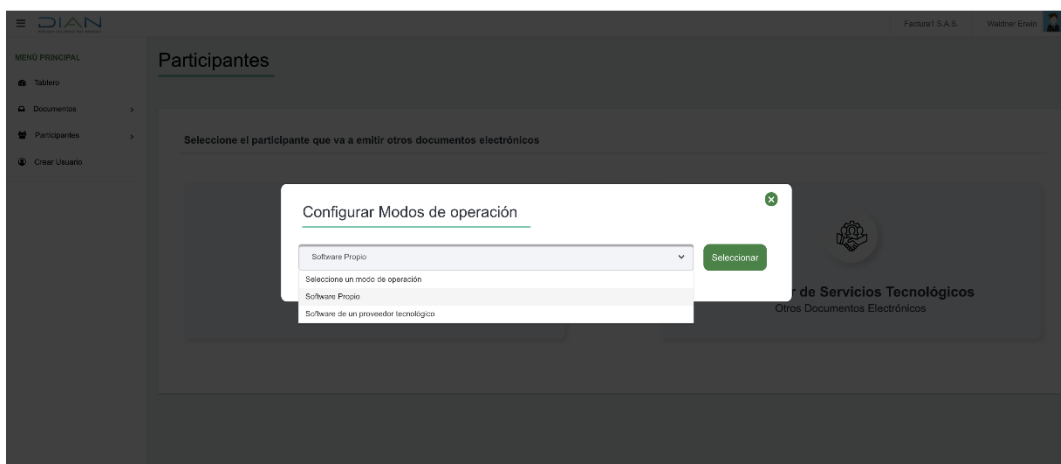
DIAN

Factura1 S.A.S. Waldner Erwin

MENÚ PRINCIPAL

Tablero

Documentos

Participantes

Crear Usuario

Participantes

Seleccione el participante que va a emitir otros documentos electrónicos

Configurar Modos de operación

Software Propio

Seleccionar

Seleccione un modo de operación

Software Propio

Software de un proveedor tecnológico

r de Servicios Tecnológicos

Otros Documentos Electrónicos